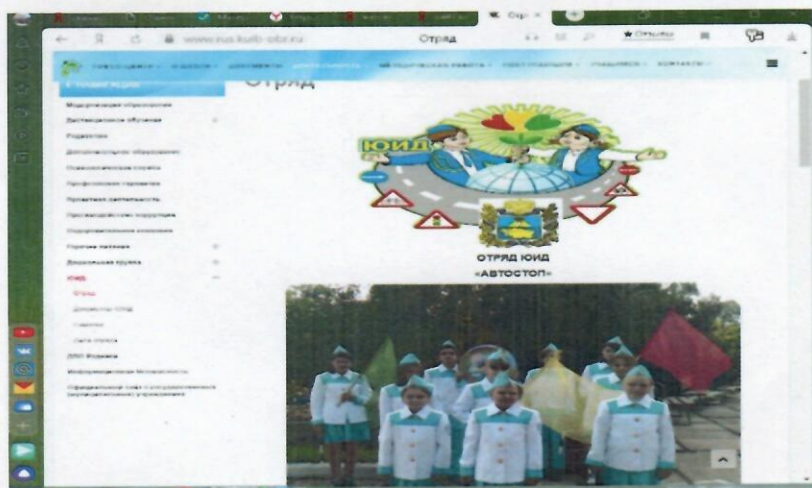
Отр ×

www.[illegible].kub-obr.ru

Отряд

Отзывы

Отряд

Модернизация образования

Дистанционное обучение

Родителям

Дополнительное образование

Психологическая служба

Профсоюзная организация

Проектная деятельность

Противодействие коррупции

Оздоровительная кампания

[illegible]

Дошкольная группа

ЮИД

Отряд

Документы ЮИД

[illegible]

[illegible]

ДЮП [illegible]

Информационная безопасность

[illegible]

ЮИД

ОТРЯД ЮИД «АВТОСТОП»